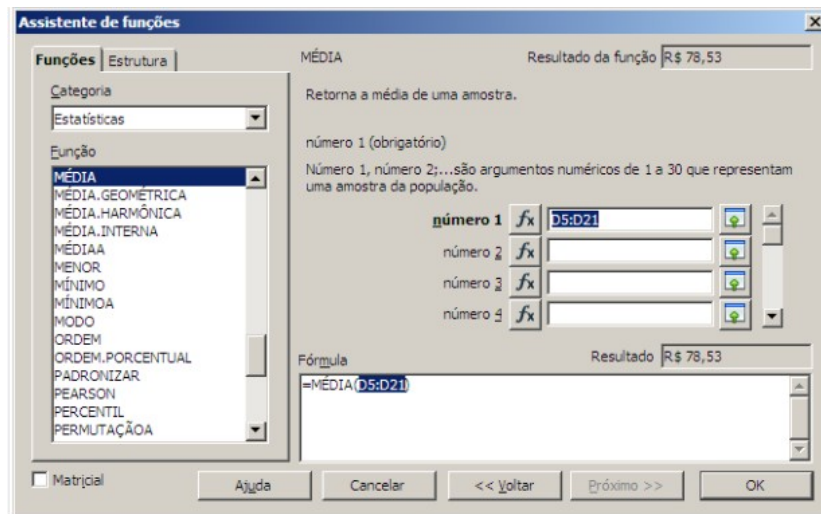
Assistente de funções

Funções | Estrutura

Categoria

Estatísticas

Função

MÉDIA
MÉDIA.GEOMÉTRICA
MÉDIA.HARMÔNICA
MÉDIA.INTERNA
MÉDIAA
MENOR
MÍNIMO
MÍNIMOA
MODO
ORDEM
ORDEM.PORCENTUAL
PADRONIZAR
PEARSON
PERCENTIL
PERMUTAÇÃOA

MÉDIA

Resultado da função R$ 78,53

Retorna a média de uma amostra.

número 1 (obrigatório)

Número 1, número 2;...são argumentos numéricos de 1 a 30 que representam uma amostra da população.

número 1 $f_x$ D5:D21

número 2 $f_x$

número 3 $f_x$

número 4 $f_x$

Fórmula

Resultado R$ 78,53

=MÉDIA(D5:D21)

Matricial

Ajuda

Cancelar

<< Voltar

Próximo >>

OK